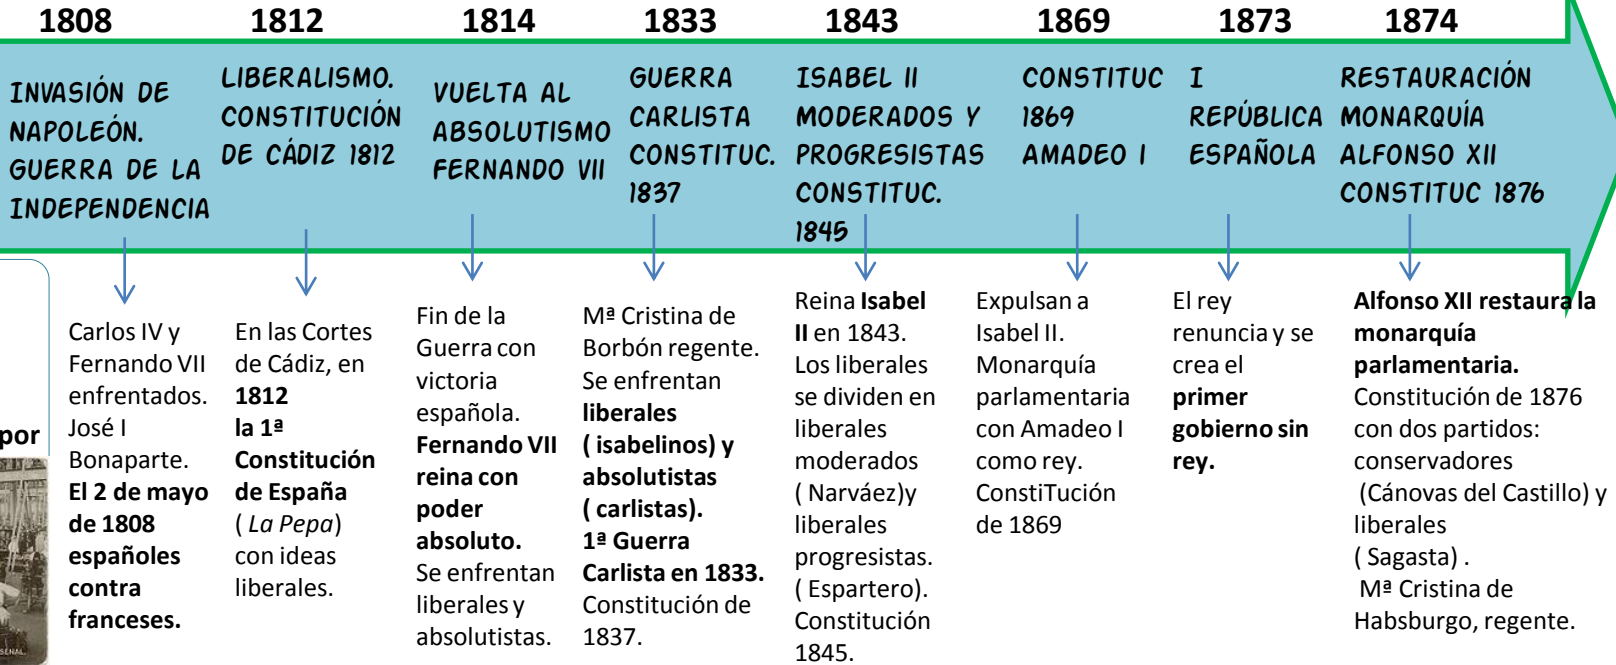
1808 1812 1814 1833 1843 1869 1873 1874

INVASIÓN DE NAPOLEÓN. GUERRA DE LA INDEPENDENCIA

LIBERALISMO. CONSTITUCIÓN DE CÁDIZ 1812

VUELTA AL ABSOLUTISMO FERNANDO VII

GUERRA CARLISTA CONSTITUC. 1837

ISABEL II MODERADOS Y PROGRESISTAS CONSTITUC. 1845

CONSTITUC 1869 AMADEO I

I REPÚBLICA ESPAÑOLA

RESTAURACIÓN MONARQUÍA ALFONSO XII CONSTITUC 1876

por

Carlos IV y Fernando VII enfrentados. José I Bonaparte. El 2 de mayo de 1808 españoles contra franceses.

En las Cortes de Cádiz, en 1812 la 1ª Constitución de España (La Pepa) con ideas liberales.

Fin de la Guerra con victoria española. Fernando VII reina con poder absoluto. Se enfrentan liberales y absolutistas.

Mª Cristina de Borbón regente. Se enfrentan liberales ( isabelinos) y absolutistas ( carlistas). 1ª Guerra Carlista en 1833. Constitución de 1837.

Reina Isabel II en 1843. Los liberales se dividen en liberales moderados ( Narváez)y liberales progresistas. ( Espartero). Constitución 1845.

Expulsan a Isabel II. Monarquía parlamentaria con Amadeo I como rey. ConstiTución de 1869

El rey renuncia y se crea el primer gobierno sin rey.

Alfonso XII restaura la monarquía parlamentaria. Constitución de 1876 con dos partidos: conservadores (Cánovas del Castillo) y liberales ( Sagasta) . Mª Cristina de Habsburgo, regente.